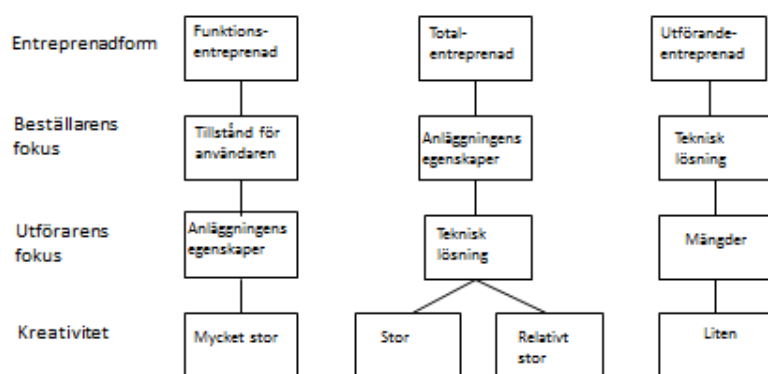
Entreprenadform

Funktionsentreprenad

Totalentreprenad

Utförandeentreprenad

Beställarens fokus

Tillstånd för användaren

Anläggningens egenskaper

Teknisk lösning

Utförarens fokus

Anläggningens egenskaper

Teknisk lösning

Mängder

Kreativitet

Mycket stor

Stor

Relativt stor

Liten